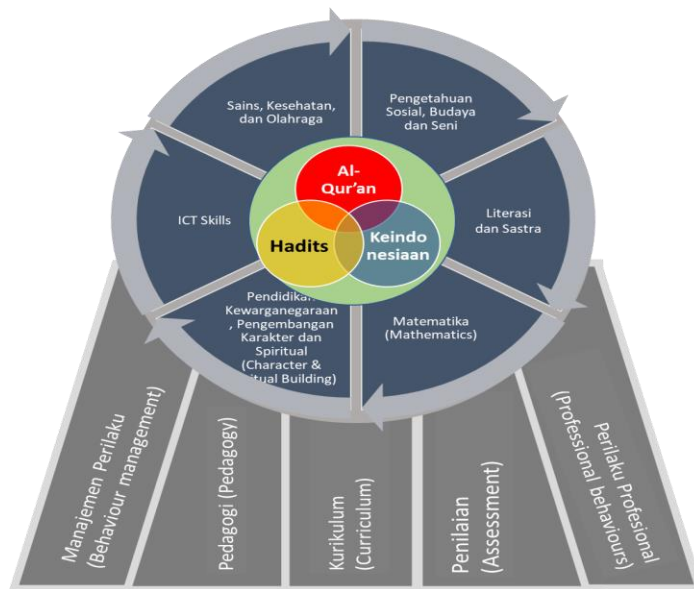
Sains, Kesehatan, dan Olahraga

Pengetahuan Sosial, Budaya dan Seni

Al-Qur'an

Hadits

Keindonesiaan

ICT Skills

Literasi dan Sastra

Pendidikan Kewarganegaraan, Pengembangan Karakter dan Spiritual (Character & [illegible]itual Building)

Matematika (Mathematics)

Manajemen Perilaku (Behaviour management)

Pedagogi (Pedagogy)

Kurikulum (Curriculum)

Penilaian (Assessment)

Perilaku Profesional (Professional behaviours)